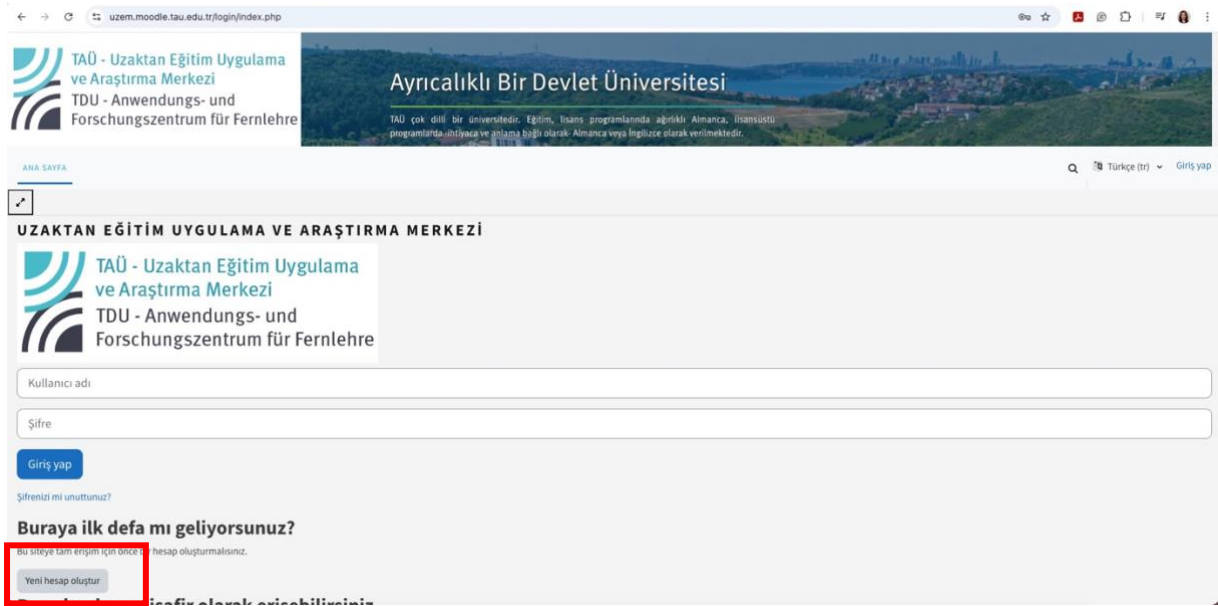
uzem.moodle.tau.edu.tr/login/index.php

TAÜ - Uzaktan Eğitim Uygulama ve Araştırma Merkezi
TDU - Anwendungs- und Forschungszentrum für Fernlehre

Ayrıcalıklı Bir Devlet Üniversitesi

TAÜ çok dilli bir üniversitedir. Eğitim, lisans programlarında ağırlıklı Almanca, lisansüstü programlarda ihtiyaca ve anlama bağlı olarak Almanca veya İngilizce olarak verilmektedir.

ANA SAYFA

Türkçe (tr) Giriş yap

UZAKTAN EĞİTİM UYGULAMA VE ARAŞTIRMA MERKEZİ

TAÜ - Uzaktan Eğitim Uygulama ve Araştırma Merkezi
TDU - Anwendungs- und Forschungszentrum für Fernlehre

Kullanıcı adı

Şifre

Giriş yap

Şifrenizi mi unuttunuz?

Buraya ilk defa mı geliyorsunuz?

Bu siteye tam erişim için önce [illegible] hesap oluşturmalısınız.

Yeni hesap oluştur

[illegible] isafir olarak erişebilirsiniz